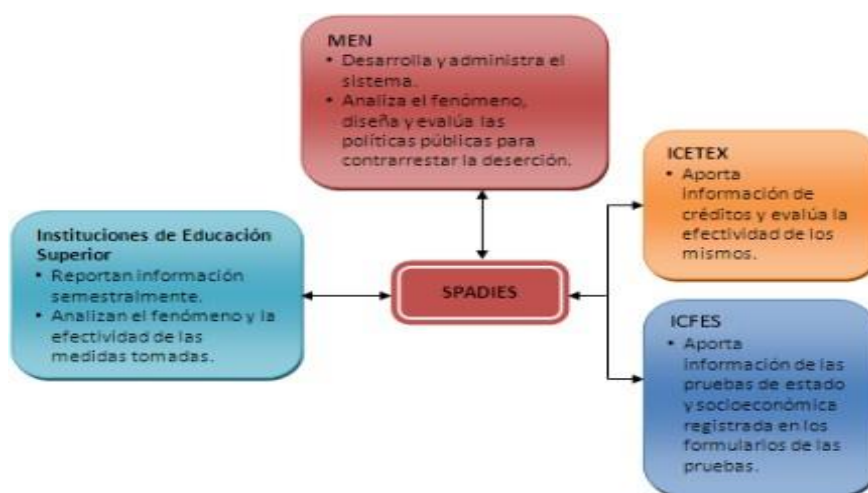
MEN
• Desarrolla y administra el sistema.
• Analiza el fenómeno, diseña y evalúa las políticas públicas para contrarrestar la deserción.

ICETEX
• Aporta información de créditos y evalúa la efectividad de los mismos.

Instituciones de Educación Superior
• Reportan información semestralmente.
• Analizan el fenómeno y la efectividad de las medidas tomadas.

SPADIES

ICFES
• Aporta información de las pruebas de estado y socioeconómica registrada en los formularios de las pruebas.